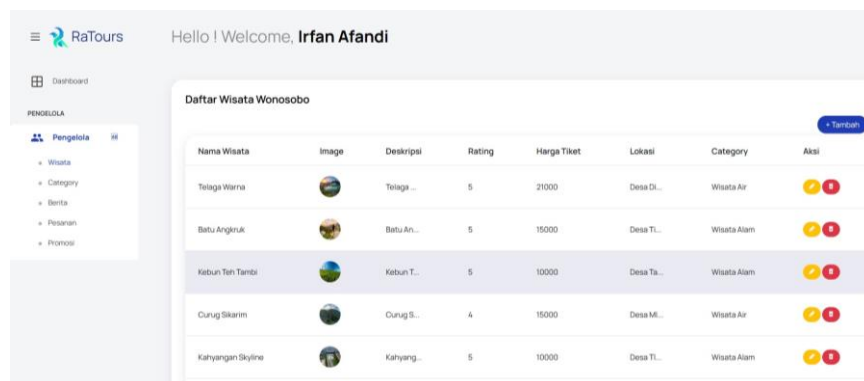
RaTours

Hello ! Welcome, **Irfan Afandi**

Dashboard

PENGELOLA

Pengelola

- Wisata
- Category
- Berita
- Pesanan
- Promosi

Daftar Wisata Wonosobo

+ Tambah

| Nama Wisata | Image | Deskripsi | Rating | Harga Tiket | Lokasi | Category | Aksi |
|---|---|---|---|---|---|---|---|
| Telaga Warna | | Telaga ... | 5 | 21000 | Desa Di... | Wisata Air | |
| Batu Angkruk | | Batu An... | 5 | 15000 | Desa Ti... | Wisata Alam | |
| Kebun Teh Tambi | | Kebun T... | 5 | 10000 | Desa Ta... | Wisata Alam | |
| Curug Sikarim | | Curug S... | 4 | 15000 | Desa Mi... | Wisata Air | |
| Kahyangan Skyline | | Kahyang... | 5 | 10000 | Desa Ti... | Wisata Alam | |